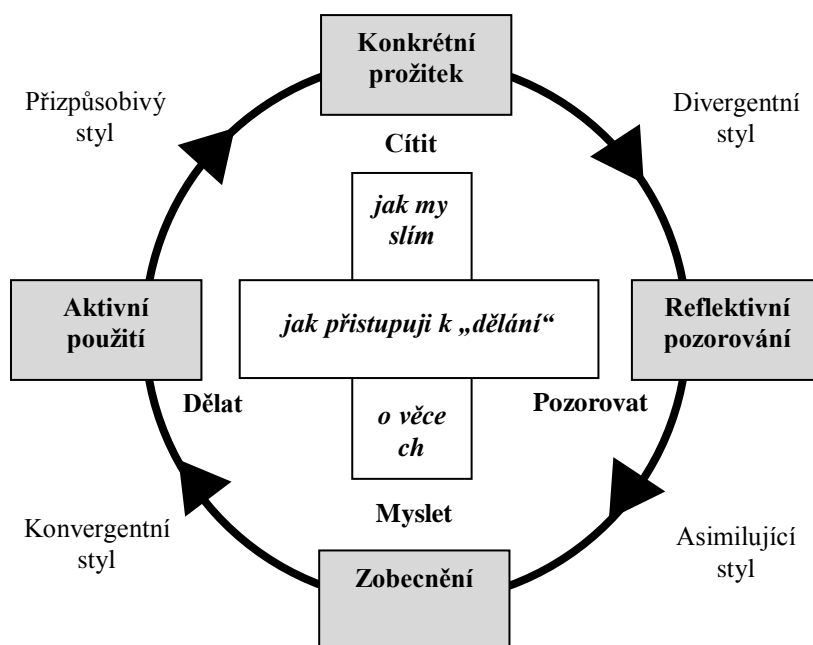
Konkrétní prožitek

Přizpůsobivý styl

Divergentní styl

Cítit

jak my slím

Aktivní použití

jak přistupuji k „dělání“

Reflektivní pozorování

Dělat

Pozorovat

o věce ch

Myslet

Konvergentní styl

Asimilující styl

Zobecnění